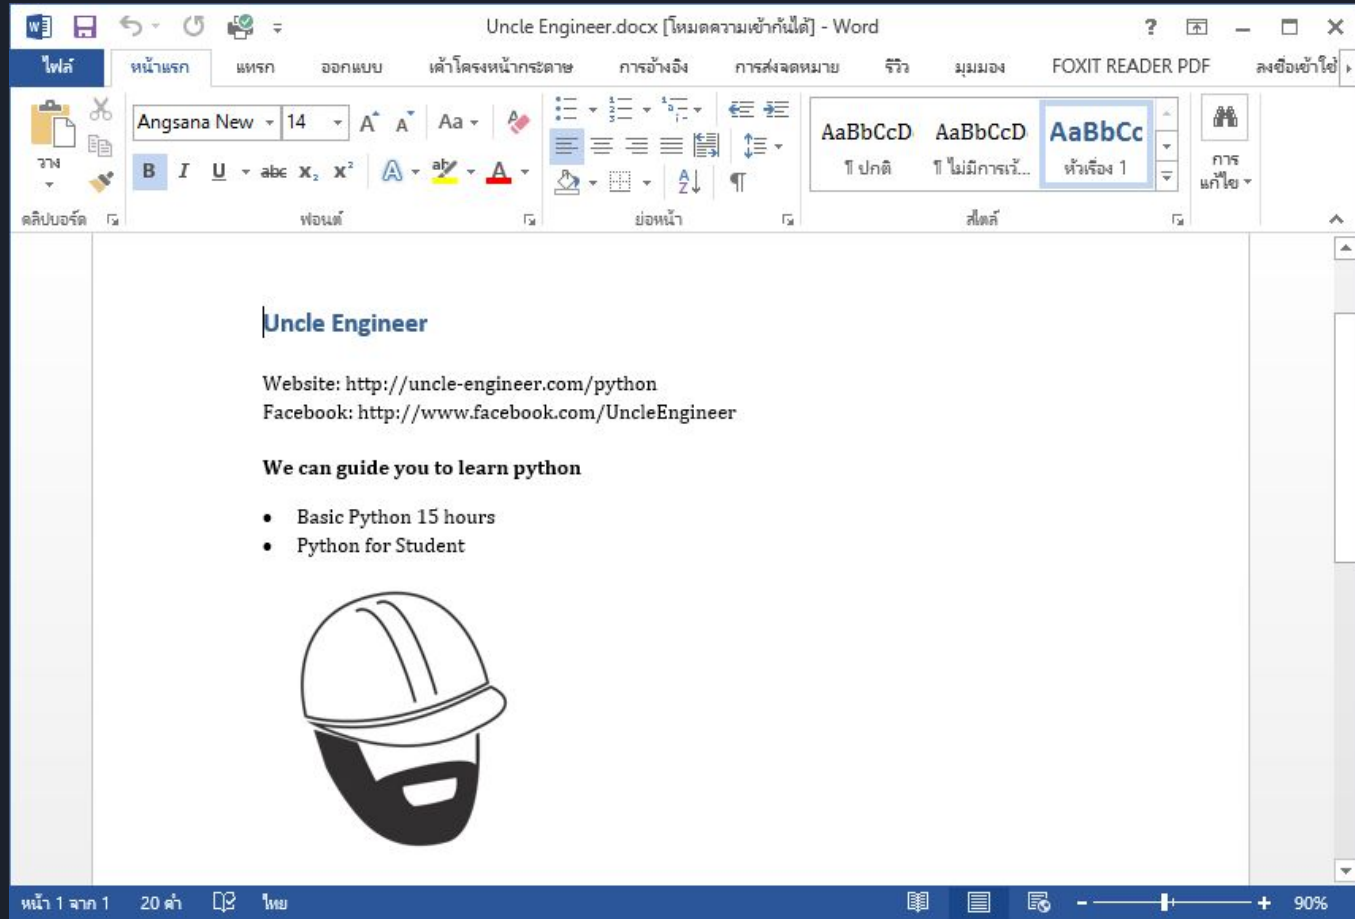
Uncle Engineer.docx [โหมดความเข้ากันได้] - Word

ไฟล์ หน้าแรก แทรก ออกแบบ เค้าโครงหน้ากระดาษ การอ้างอิง การส่งจดหมาย รีวิว มุมมอง FOXIT READER PDF ลงชื่อเข้าใช้

วาง
คลิปบอร์ด
Angsana New 14
B I U abc $x_2$ $x^2$
ฟอนต์
ย่อหน้า
AaBbCcD ¶ ปกติ
AaBbCcD ¶ ไม่มีการเว้...
AaBbCc หัวเรื่อง 1
สไตล์
การแก้ไข

Uncle Engineer

Website: http://uncle-engineer.com/python
Facebook: http://www.facebook.com/UncleEngineer

We can guide you to learn python

- Basic Python 15 hours
- Python for Student

หน้า 1 จาก 1 20 คำ ไทย 90%